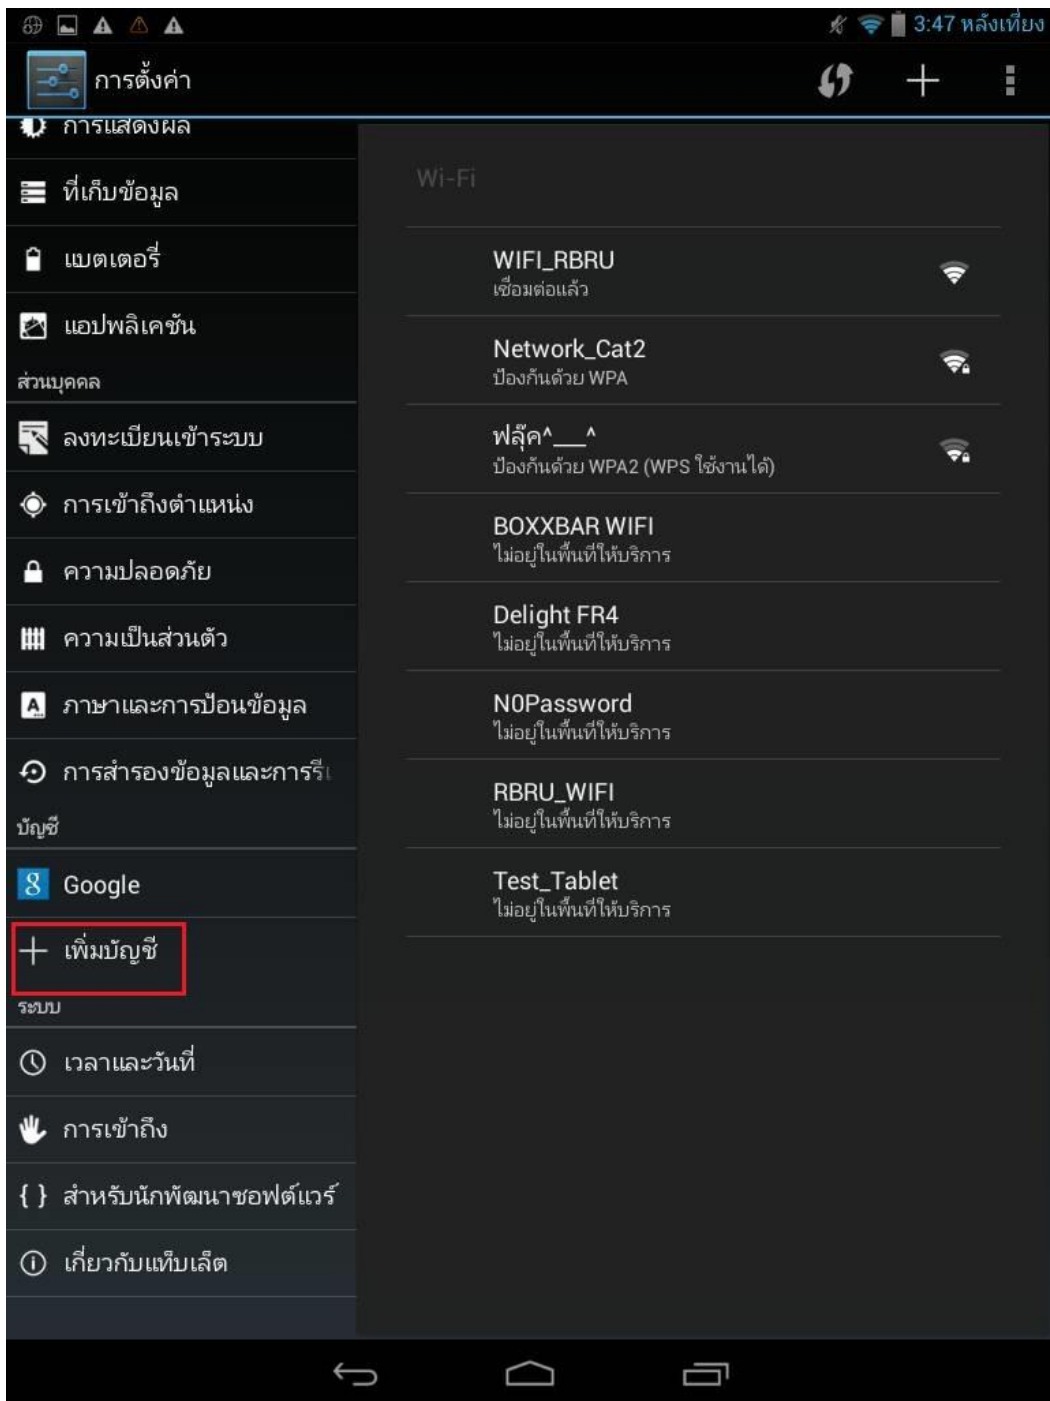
3:47 หลังเที่ยง

การตั้งค่า

การแสดงผล

ที่เก็บข้อมูล

แบตเตอรี่

แอปพลิเคชัน

ส่วนบุคคล

ลงทะเบียนเข้าระบบ

การเข้าถึงตำแหน่ง

ความปลอดภัย

ความเป็นส่วนตัว

ภาษาและการป้อนข้อมูล

การสำรองข้อมูลและการรี

บัญชี

Google

เพิ่มบัญชี

ระบบ

เวลาและวันที่

การเข้าถึง

สำหรับนักพัฒนาซอฟต์แวร์

เกี่ยวกับแท็บเล็ต

Wi-Fi

WIFI_RBRU
เชื่อมต่อแล้ว

Network_Cat2
ป้องกันด้วย WPA

ฟลุ๊ค^___^
ป้องกันด้วย WPA2 (WPS ใช้งานได้)

BOXXBAR WIFI
ไม่อยู่ในพื้นที่ให้บริการ

Delight FR4
ไม่อยู่ในพื้นที่ให้บริการ

N0Password
ไม่อยู่ในพื้นที่ให้บริการ

RBRU_WIFI
ไม่อยู่ในพื้นที่ให้บริการ

Test_Tablet
ไม่อยู่ในพื้นที่ให้บริการ